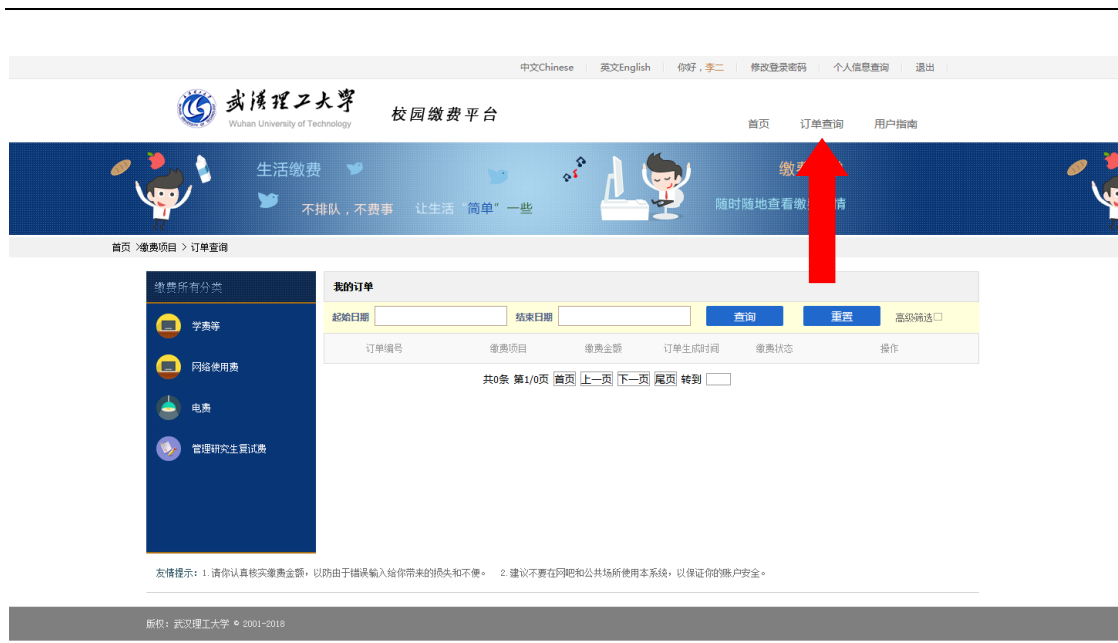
中文Chinese | 英文English | 你好，李二 | 修改登录密码 | 个人信息查询 | 退出

武漢理工大學
Wuhan University of Technology

校园缴费平台

首页 订单查询 用户指南

生活缴费

不排队，不费事 让生活"简单"一些

缴费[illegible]

随时随地查看缴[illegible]情

首页 >缴费项目 > 订单查询

缴费所有分类

学费等

网络使用费

电费

管理研究生复试费

我的订单

起始日期 结束日期 查询 重置 高级筛选☐

| 订单编号 | 缴费项目 | 缴费金额 | 订单生成时间 | 缴费状态 | 操作 |
|---|---|---|---|---|---|

共0条 第1/0页 首页 上一页 下一页 尾页 转到

友情提示：1.请你认真核实缴费金额，以防由于错误输入给你带来的损失和不便。 2.建议不要在网吧和公共场所使用本系统，以保证你的账户安全。

版权：武汉理工大学 © 2001-2018